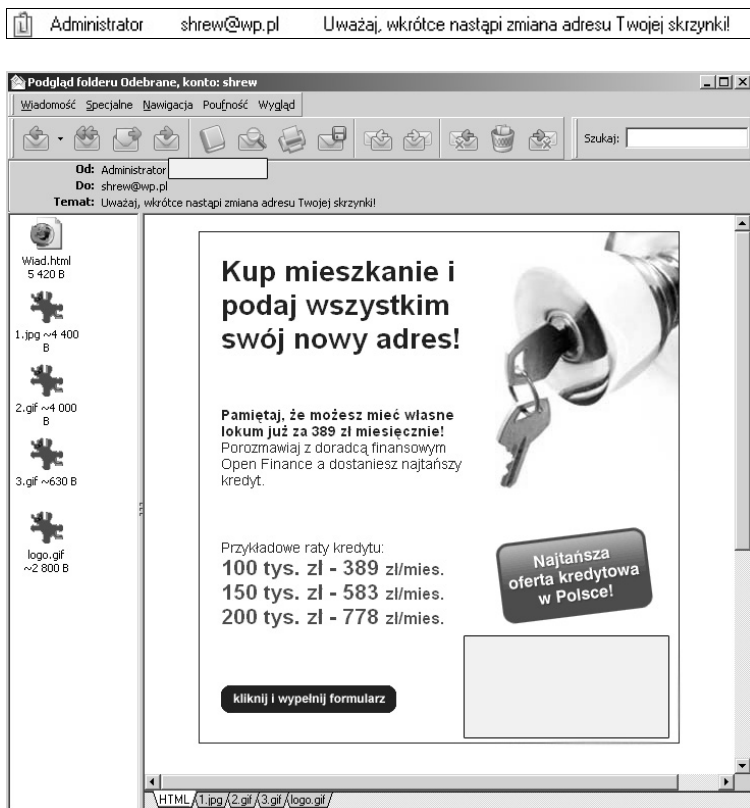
Administrator shrew@wp.pl Uważaj, wkrótce nastąpi zmiana adresu Twojej skrzynki!

Podgląd folderu Odebrane, konto: shrew

Wiadomość Specjalne Nawigacja Poufność Wygląd

Szukaj:

Od: Administrator
Do: shrew@wp.pl
Temat: Uważaj, wkrótce nastąpi zmiana adresu Twojej skrzynki!

Wiad.html 5 420 B

1.jpg ~4 400 B

2.gif ~4 000 B

3.gif ~630 B

logo.gif ~2 800 B

Kup mieszkanie i podaj wszystkim swój nowy adres!

Pamiętaj, że możesz mieć własne lokum już za 389 zł miesięcznie!
Porozmawiaj z doradcą finansowym Open Finance a dostaniesz najtańszy kredyt.

Najtańsza oferta kredytowa w Polsce!

Przykładowe raty kredytu:
100 tys. zł - 389 zł/mies.
150 tys. zł - 583 zł/mies.
200 tys. zł - 778 zł/mies.

kliknij i wypełnij formularz

HTML 1.jpg 2.gif 3.gif logo.gif